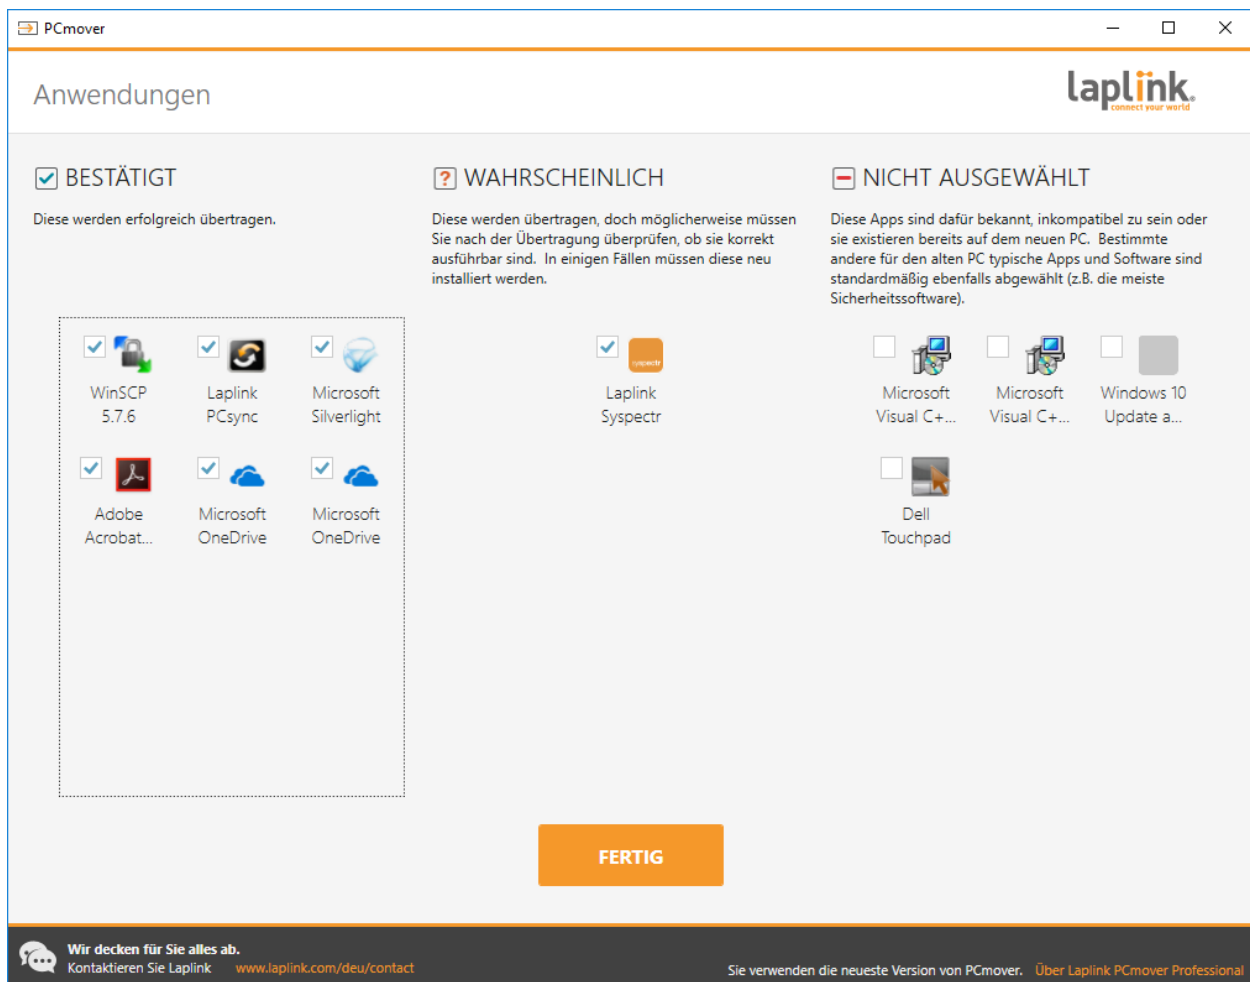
PCmover

Anwendungen

laplink connect your world

BESTÄTIGT

Diese werden erfolgreich übertragen.

WinSCP 5.7.6

Laplink PCsync

Microsoft Silverlight

Adobe Acrobat...

Microsoft OneDrive

Microsoft OneDrive

WAHRSCHEINLICH

Diese werden übertragen, doch möglicherweise müssen Sie nach der Übertragung überprüfen, ob sie korrekt ausführbar sind. In einigen Fällen müssen diese neu installiert werden.

syspectr

Laplink Syspectr

NICHT AUSGEWÄHLT

Diese Apps sind dafür bekannt, inkompatibel zu sein oder sie existieren bereits auf dem neuen PC. Bestimmte andere für den alten PC typische Apps und Software sind standardmäßig ebenfalls abgewählt (z.B. die meiste Sicherheitssoftware).

Microsoft Visual C+...

Microsoft Visual C+...

Windows 10 Update a...

Dell Touchpad

FERTIG

Wir decken für Sie alles ab.
Kontaktieren Sie Laplink www.laplink.com/deu/contact

Sie verwenden die neueste Version von PCmover. Über Laplink PCmover Professional